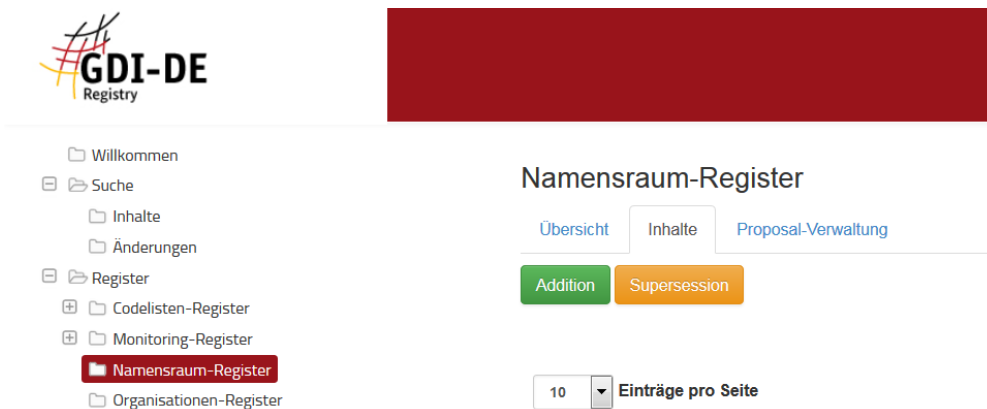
GDI-DE
Registry

Willkommen
Suche
Inhalte
Änderungen
Register
Codelisten-Register
Monitoring-Register
Namensraum-Register
Organisationen-Register

Namensraum-Register

Übersicht
Inhalte
Proposal-Verwaltung

Addition
Supersession

10
Einträge pro Seite